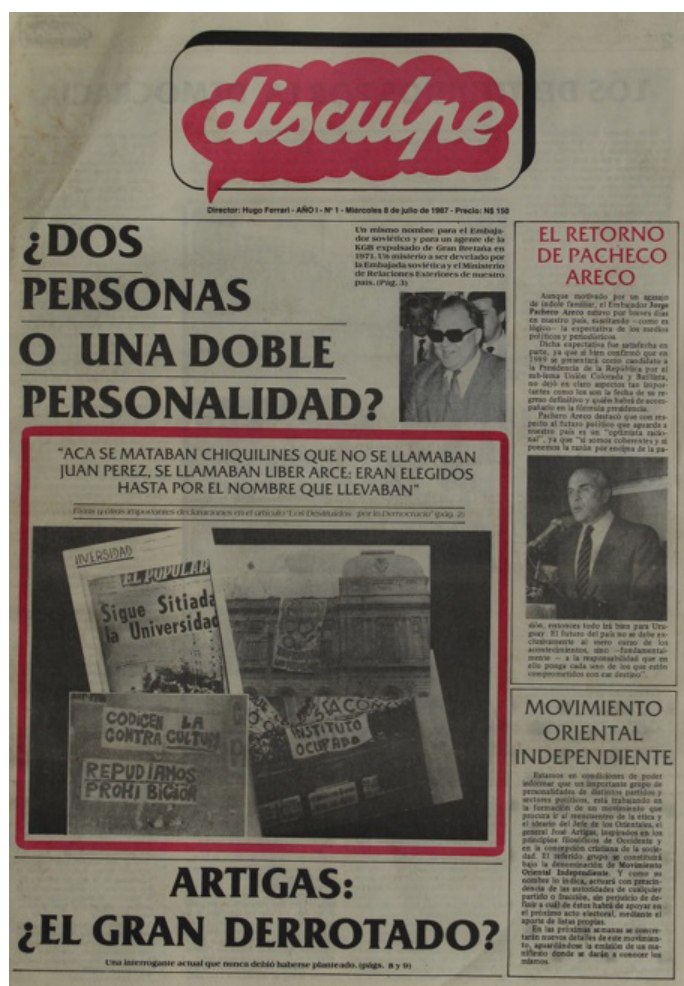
disculpe

Director: Hugo Ferrari - AÑO I - Nº 1 - Miércoles 8 de julio de 1987 - Precio: N$ 150

¿DOS PERSONAS O UNA DOBLE PERSONALIDAD?

Un mismo nombre para el Embajador soviético y para un agente de la KGB expulsado de Gran Bretaña en 1971. Un misterio a ser develado por la Embajada soviética y el Ministerio de Relaciones Exteriores de nuestro país. (Pág. 3)

EL RETORNO DE PACHECO ARECO

Aunque motivado por un agasajo de índole familiar, el Exdictador Jorge Pacheco Areco estuvo por breves días en nuestro país, suscitando —como es lógico— la expectativa de los medios políticos y periodísticos.

Dicha expectativa fue satisfecha en parte, ya que si bien confirmó que en 1989 se presentará como candidato a la Presidencia de la República por el sub-lema Unión Colorada y Batllista, no dejó en claro aspectos tan importantes como los son la fecha de su regreso definitivo y quién habrá de acompañarlo en la fórmula presidencial.

Pacheco Areco destacó que con respecto al futuro político que aguarda a nuestro país es un "optimista racional", ya que "si somos coherentes y si ponemos la razón por encima de la pasión, entonces todo irá bien para Uruguay. El futuro del país no se debe exclusivamente al mero curso de los acontecimientos, sino —fundamentalmente— a la responsabilidad que en ello ponga cada uno de los que están comprometidos con ese destino".

"ACA SE MATABAN CHIQUILINES QUE NO SE LLAMABAN JUAN PEREZ, SE LLAMABAN LIBER ARCE: ERAN ELEGIDOS HASTA POR EL NOMBRE QUE LLEVABAN"

Éstas y otras importantes declaraciones en el artículo "Los Desvelados por la Democracia" (pág. 2)

UNIVERSIDAD
EL POPULAR
Sigue Sitiada la Universidad

CODICEN LA CONTRA CULTURA
REPUDIAMOS PROHIBICION

INSTITUTO OCUPADO

MOVIMIENTO ORIENTAL INDEPENDIENTE

Estamos en condiciones de poder informar que un importante grupo de personalidades de distintos partidos y sectores políticos, está trabajando en la formación de un movimiento que procura el el resurgimiento de la ética y el ideario del Jefe de los Orientales, el general José Artigas, inspirados en los principios filosóficos de Occidente y en la concepción cristiana de la sociedad. El referido grupo se constituirá bajo la denominación de Movimiento Oriental Independiente. Y como su nombre lo indica, actuará con prescindencia de las actividades de cualquier partido o fracción, sin perjuicio de definir a cuál de éstos habrá de apoyar en el próximo acto electoral, mediante el aporte de listas propias.

En las próximas semanas se concretarán nuevos detalles de este movimiento, aguardándose la emisión de un manifiesto donde se darán a conocer los mismos.

ARTIGAS: ¿EL GRAN DERROTADO?

Una interrogante actual que nunca debió haberse planteado. (págs. 8 y 9)